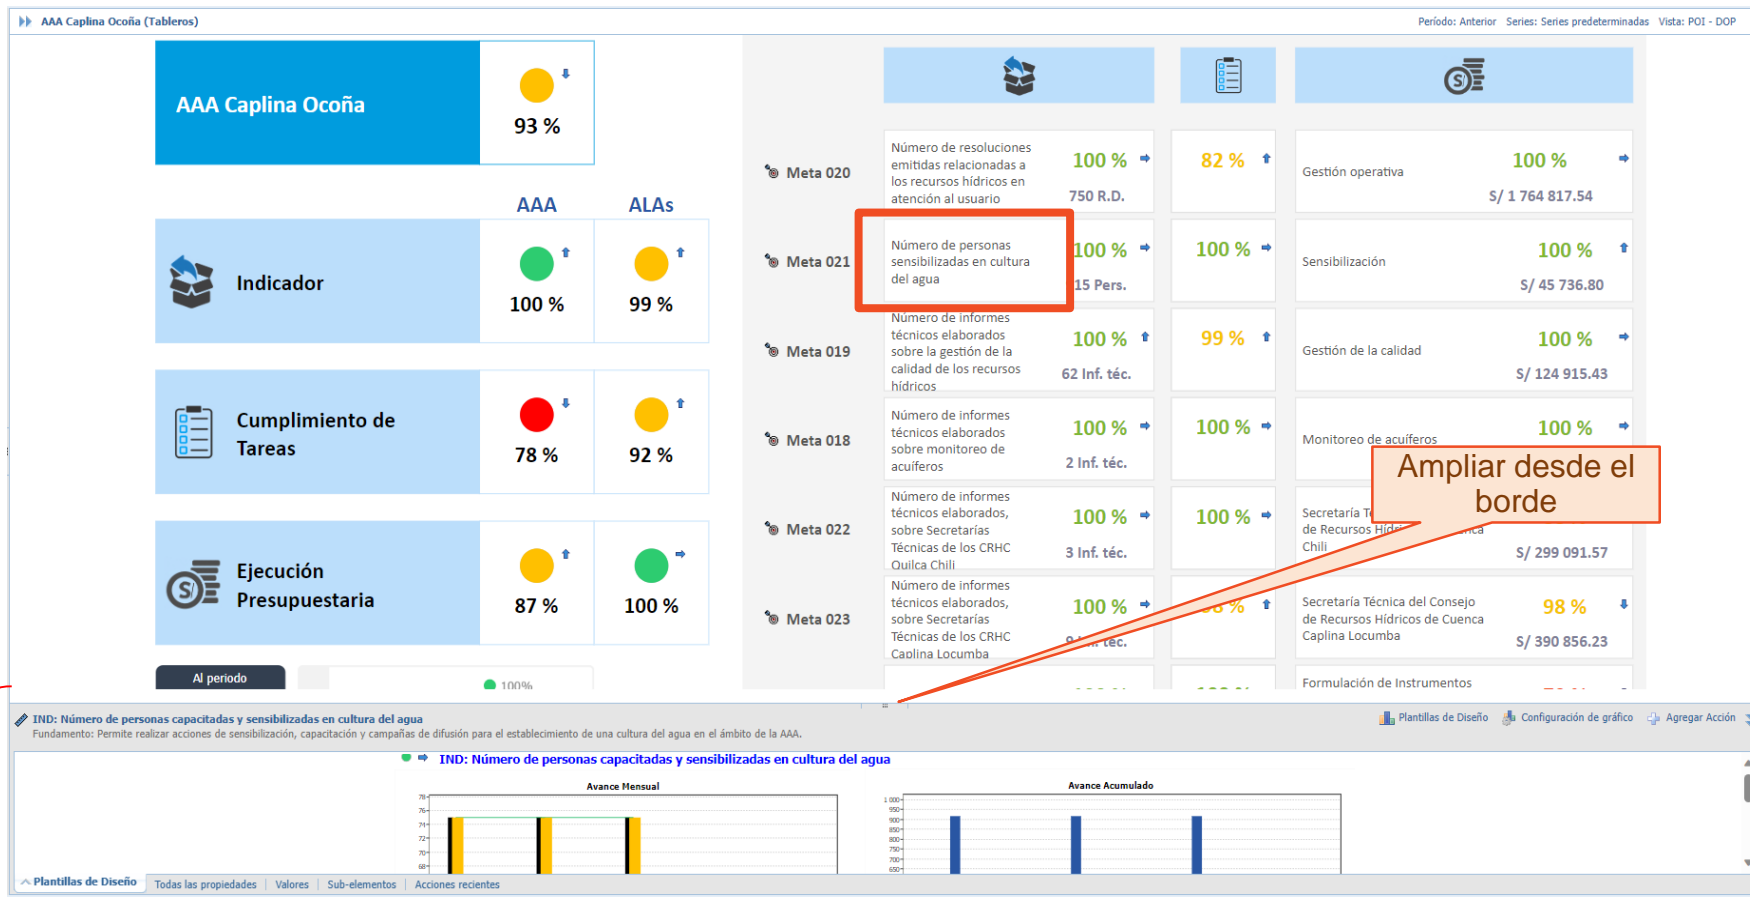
AAA Caplina Ocoña (Tableros)

Período: Anterior Series: Series predeterminadas Vista: POI - DOP

AAA Caplina Ocoña

93 %

AAA ALAs

Indicador 100 % 99 %

Cumplimiento de Tareas 78 % 92 %

Ejecución Presupuestaria 87 % 100 %

Al periodo

100%

Meta 020 Número de resoluciones emitidas relacionadas a los recursos hídricos en atención al usuario 100 % 750 R.D. 82 % Gestión operativa 100 % S/ 1 764 817.54

Meta 021 Número de personas sensibilizadas en cultura del agua 100 % 15 Pers. 100 % Sensibilización 100 % S/ 45 736.80

Meta 019 Número de informes técnicos elaborados sobre la gestión de la calidad de los recursos hídricos 100 % 62 Inf. téc. 99 % Gestión de la calidad 100 % S/ 124 915.43

Meta 018 Número de informes técnicos elaborados sobre monitoreo de acuíferos 100 % 2 Inf. téc. 100 % Monitoreo de acuíferos 100 %

Meta 022 Número de informes técnicos elaborados, sobre Secretarías Técnicas de los CRHC Quilca Chili 100 % 3 Inf. téc. 100 % Secretaría T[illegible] de Recursos Híd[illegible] Chili S/ 299 091.57

Ampliar desde el borde

Meta 023 Número de informes técnicos elaborados, sobre Secretarías Técnicas de los CRHC Caplina Locumba 100 % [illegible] téc. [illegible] % Secretaría Técnica del Consejo de Recursos Hídricos de Cuenca Caplina Locumba 98 % S/ 390 856.23

Formulación de Instrumentos

IND: Número de personas capacitadas y sensibilizadas en cultura del agua
Fundamento: Permite realizar acciones de sensibilización, capacitación y campañas de difusión para el establecimiento de una cultura del agua en el ámbito de la AAA.

Plantillas de Diseño Configuración de gráfico Agregar Acción

IND: Número de personas capacitadas y sensibilizadas en cultura del agua

Avance Mensual

Avance Acumulado

Plantillas de Diseño Todas las propiedades Valores Sub-elementos Acciones recientes